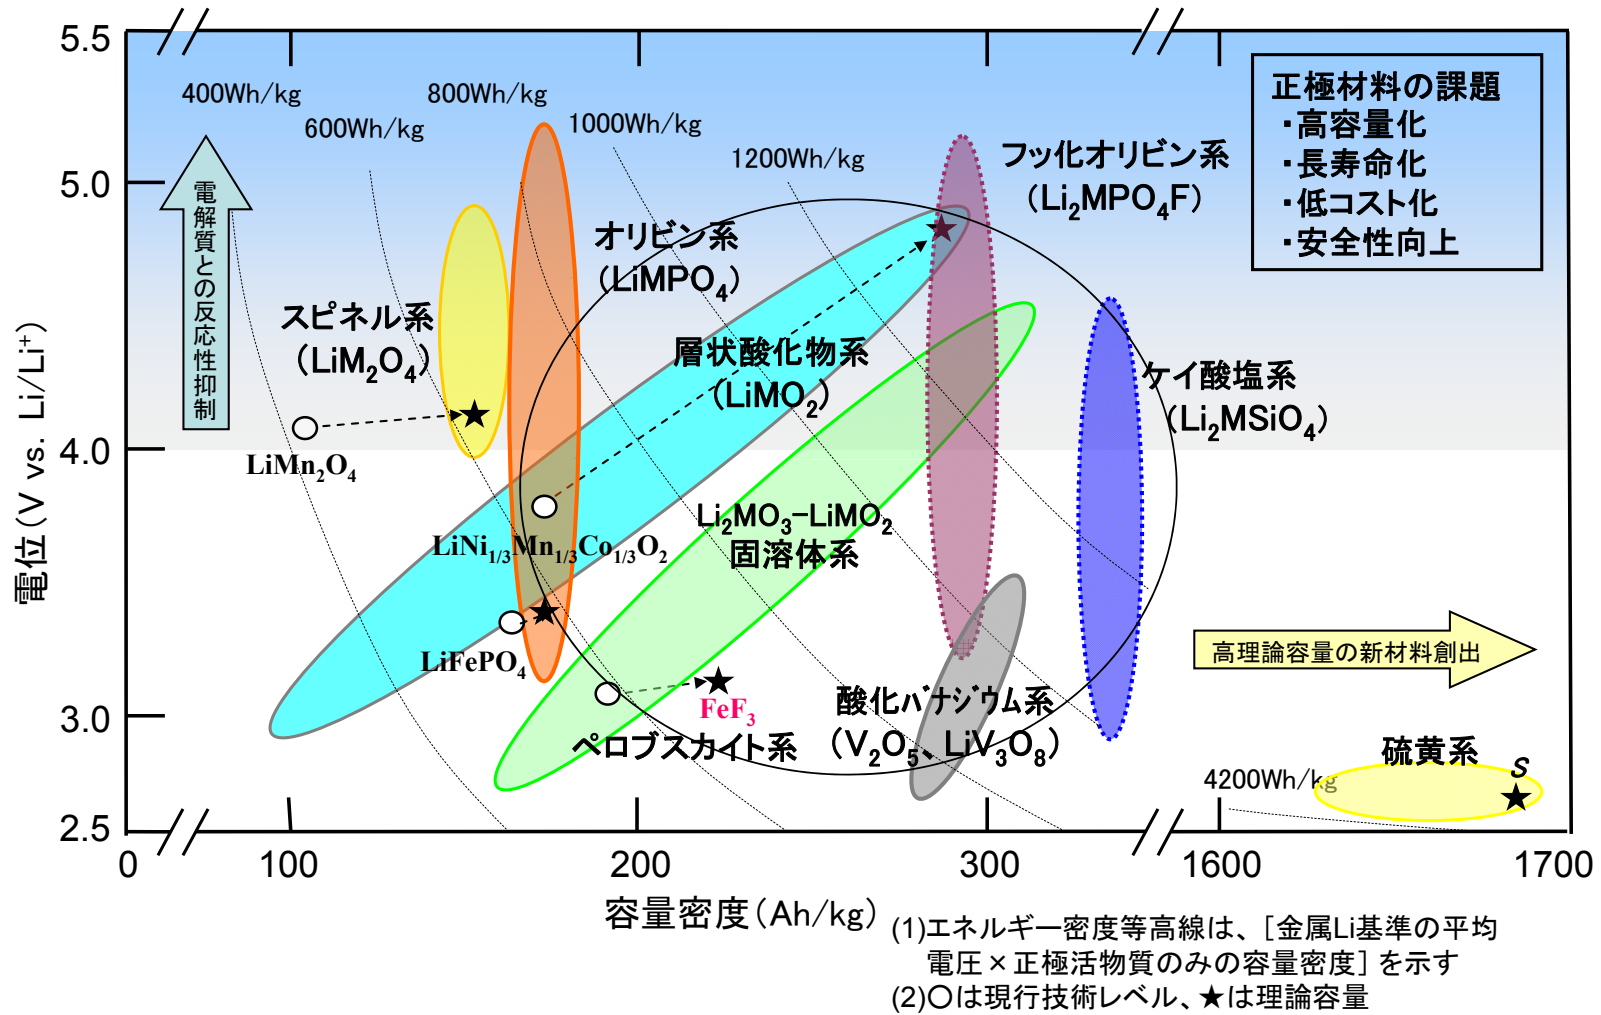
5.5
5.0
4.0
3.0
2.5

400Wh/kg
600Wh/kg
800Wh/kg
1000Wh/kg
1200Wh/kg
4200Wh/kg

電解質との反応性抑制

正極材料の課題
・高容量化
・長寿命化
・低コスト化
・安全性向上

フッ化オリビン系
($Li_2MPO_4F$)

オリビン系
($LiMPO_4$)

スピネル系
($LiM_2O_4$)

層状酸化物系
($LiMO_2$)

ケイ酸塩系
($Li_2MSiO_4$)

$LiMn_2O_4$

$LiNi_{1/3}Mn_{1/3}Co_{1/3}O_2$

$Li_2MO_3$−$LiMO_2$
固溶体系

$LiFePO_4$

$FeF_3$

ペロブスカイト系

酸化バナジウム系
($V_2O_5$、$LiV_3O_8$)

高理論容量の新材料創出

硫黄系
S

電位(V vs. $Li/Li^+$)

0
100
200
300
1600
1700

容量密度(Ah/kg)

(1)エネルギー密度等高線は、[金属Li基準の平均電圧×正極活物質のみの容量密度]を示す
(2)○は現行技術レベル、★は理論容量